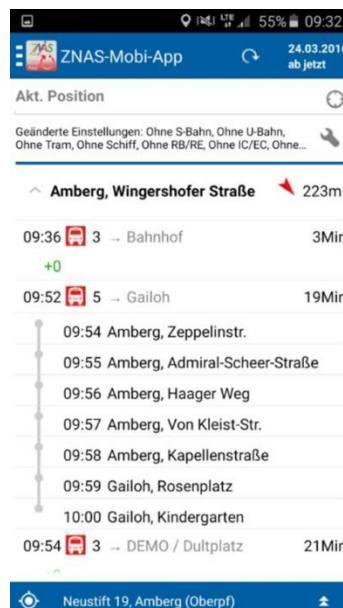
55% 09:32

ZNAS-Mobi-App

24.03.2016
ab jetzt

Akt. Position

Geänderte Einstellungen: Ohne S-Bahn, Ohne U-Bahn, Ohne Tram, Ohne Schiff, Ohne RB/RE, Ohne IC/EC, Ohne...

Amberg, Wingershofer Straße 223m

09:36 3 → Bahnhof 3Min
+0

09:52 5 → Gailoh 19Min

09:54 Amberg, Zeppelinstr.
09:55 Amberg, Admiral-Scheer-Straße
09:56 Amberg, Haager Weg
09:57 Amberg, Von Kleist-Str.
09:58 Amberg, Kapellenstraße
09:59 Gailoh, Rosenplatz
10:00 Gailoh, Kindergarten

09:54 3 → DEMO / Dultplatz 21Min

Neustift 19, Amberg (Oberpf)